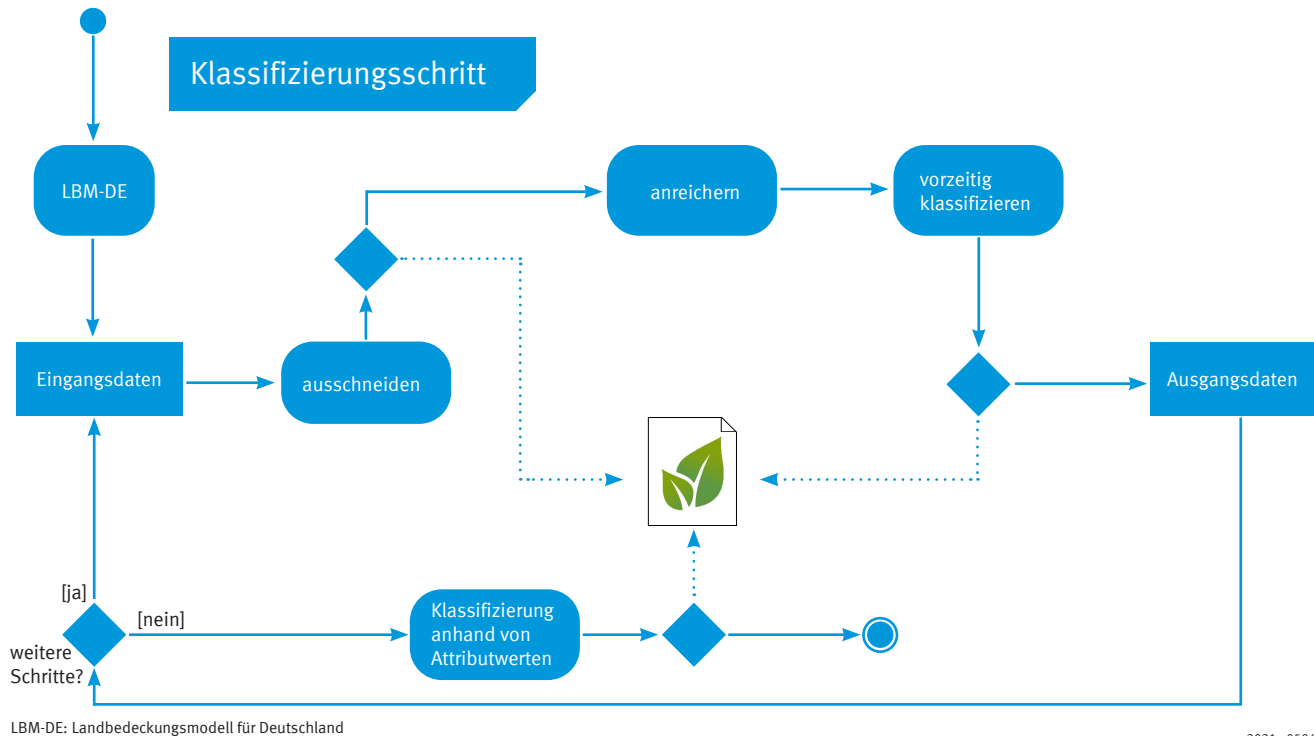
Klassifizierungsschritt

LBM-DE

Eingangsdaten

ausschneiden

anreichern

vorzeitig klassifizieren

Ausgangsdaten

[ja]

[nein]

weitere Schritte?

Klassifizierung anhand von Attributwerten

LBM-DE: Landbedeckungsmodell für Deutschland

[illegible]